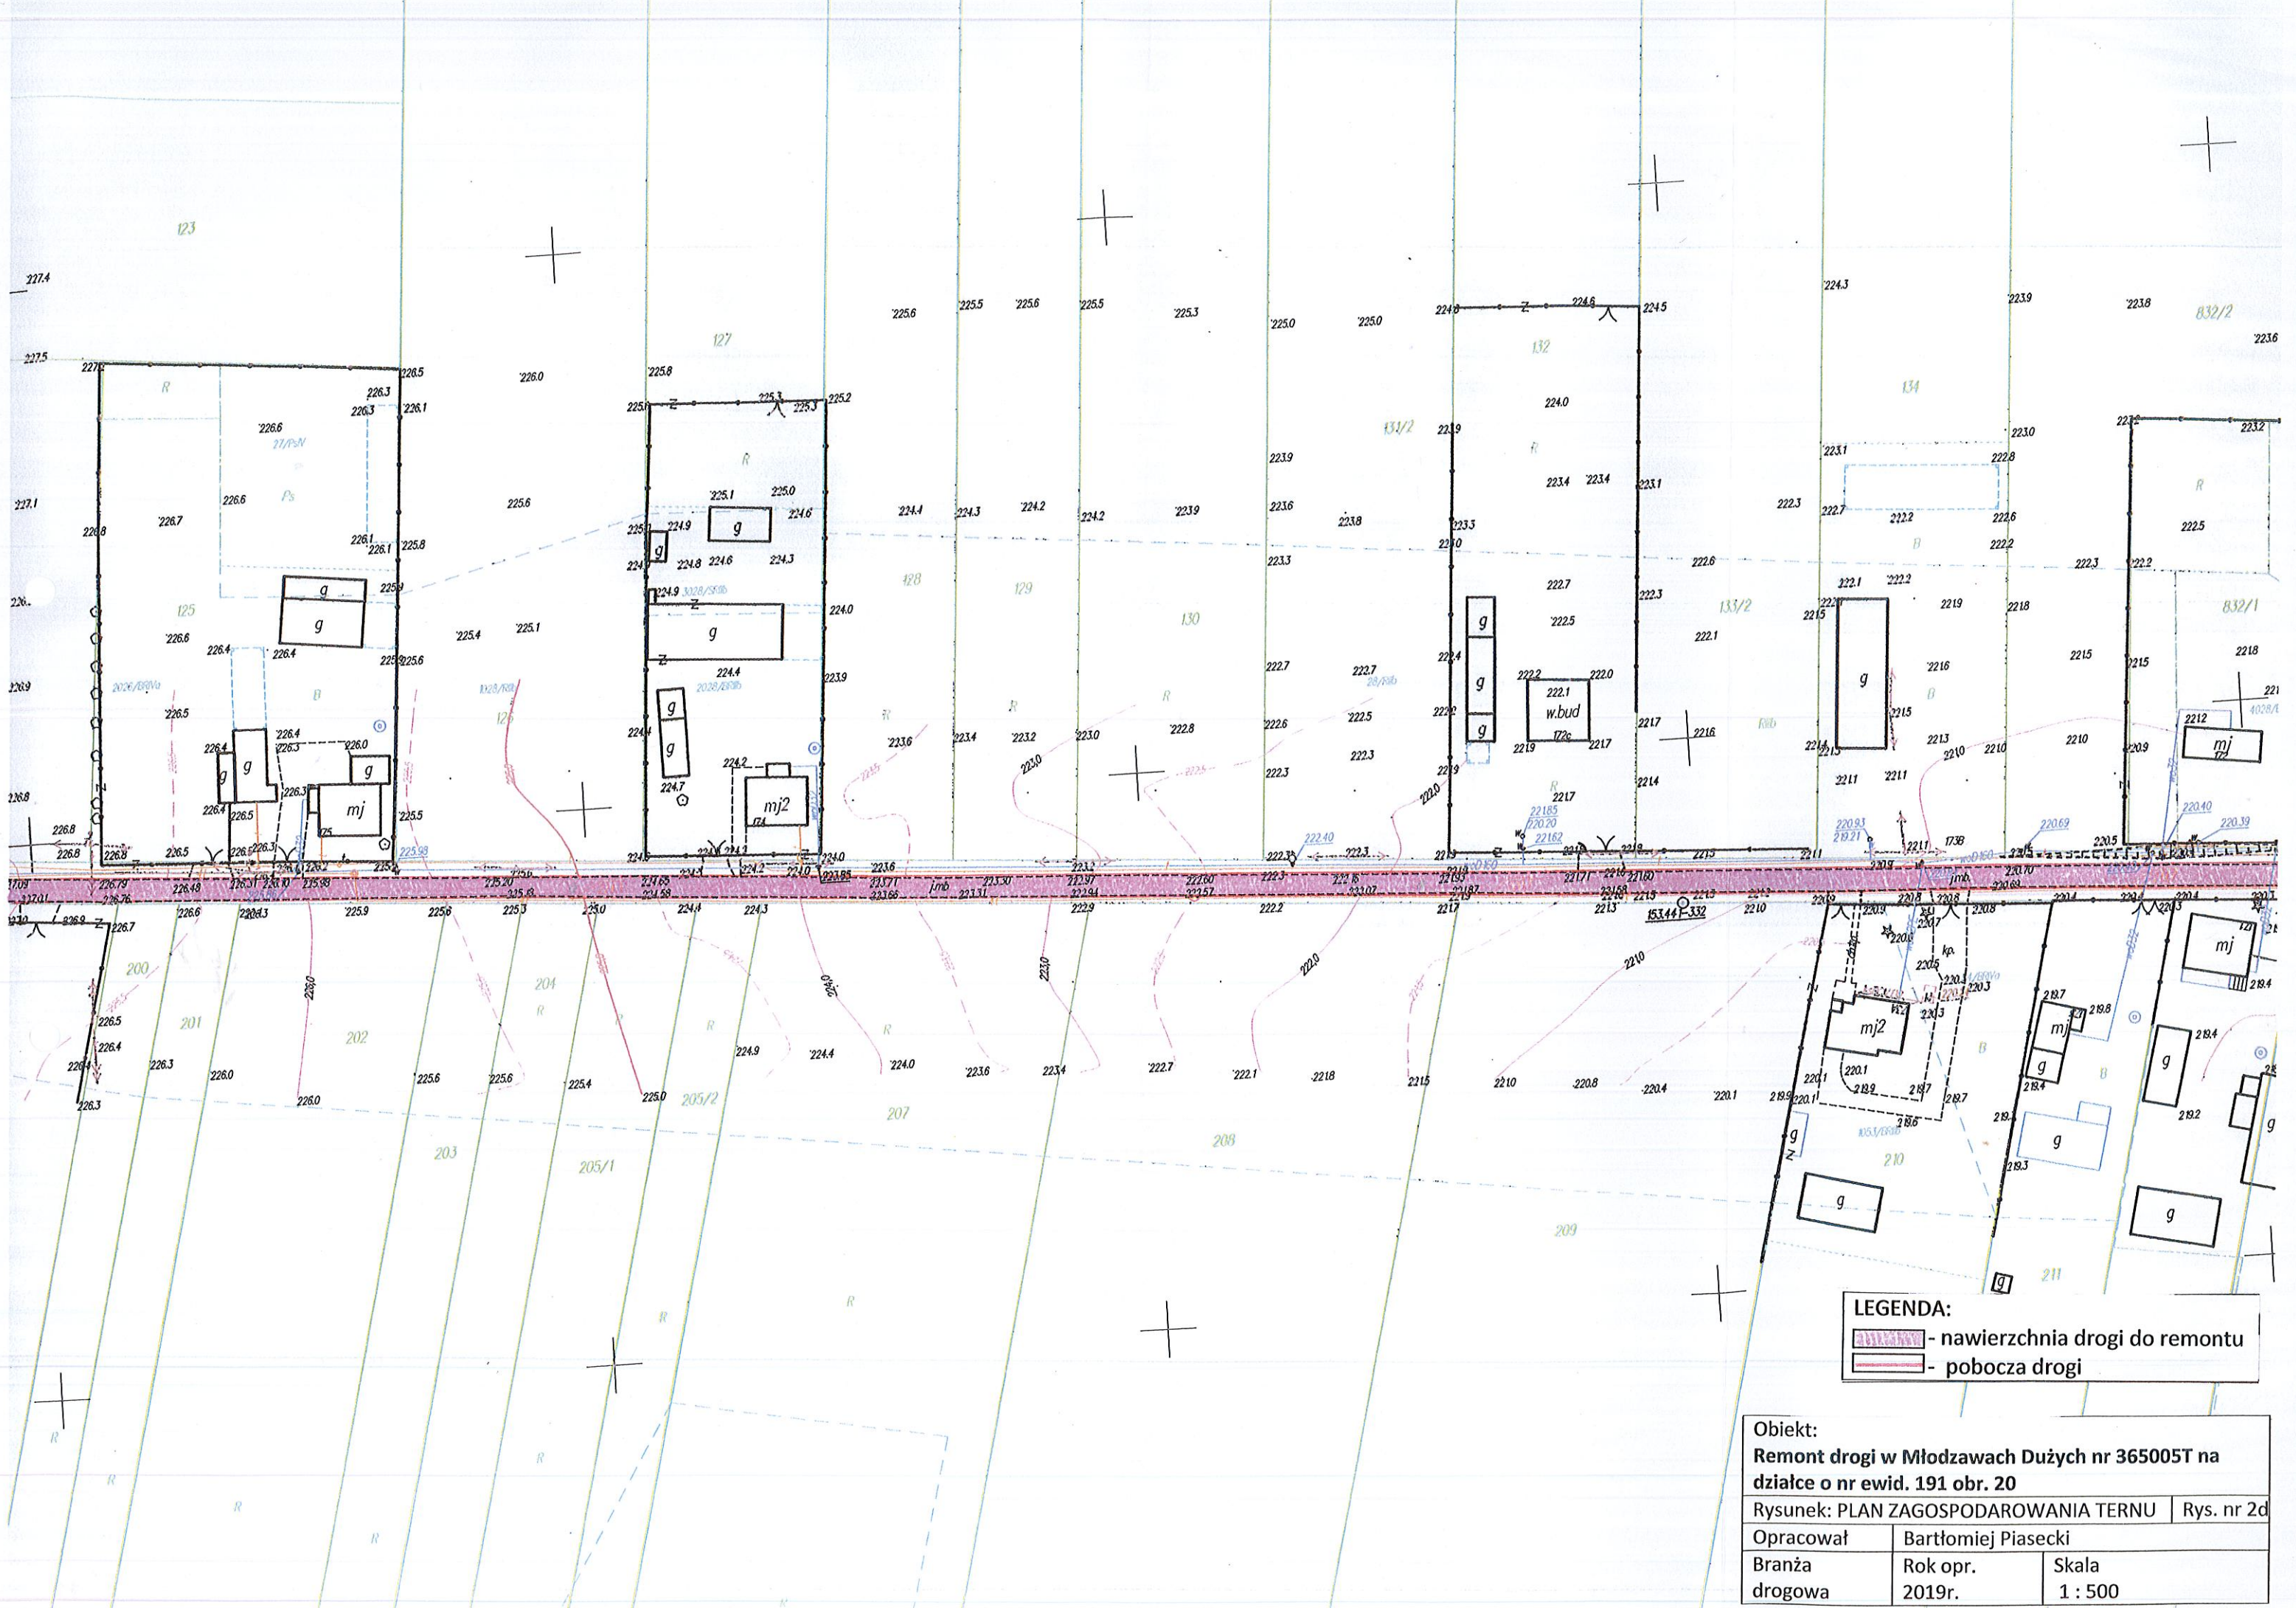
123

127

132

134

832/2

128

129

130

131/2

133/2

832/1

125

126

200

201

202

203

204

205/2

205/1

207

208

209

210

211

g

g

g

g

g

g

g

g

g

g

mj

mj2

w.bud

mj2

mj

mj

g

g

g

g

LEGENDA:

- nawierzchnia drogi do remontu

- pobocza drogi

Obiekt:

**Remont drogi w Młodzawach Dużych nr 365005T na działce o nr ewid. 191 obr. 20**

| Rysunek: PLAN ZAGOSPODAROWANIA TERNU | | Rys. nr 2d |
|---|---|---|
| Opracował | Bartłomiej Piasecki | |
| Branża drogowa | Rok opr. 2019r. | Skala 1 : 500 |